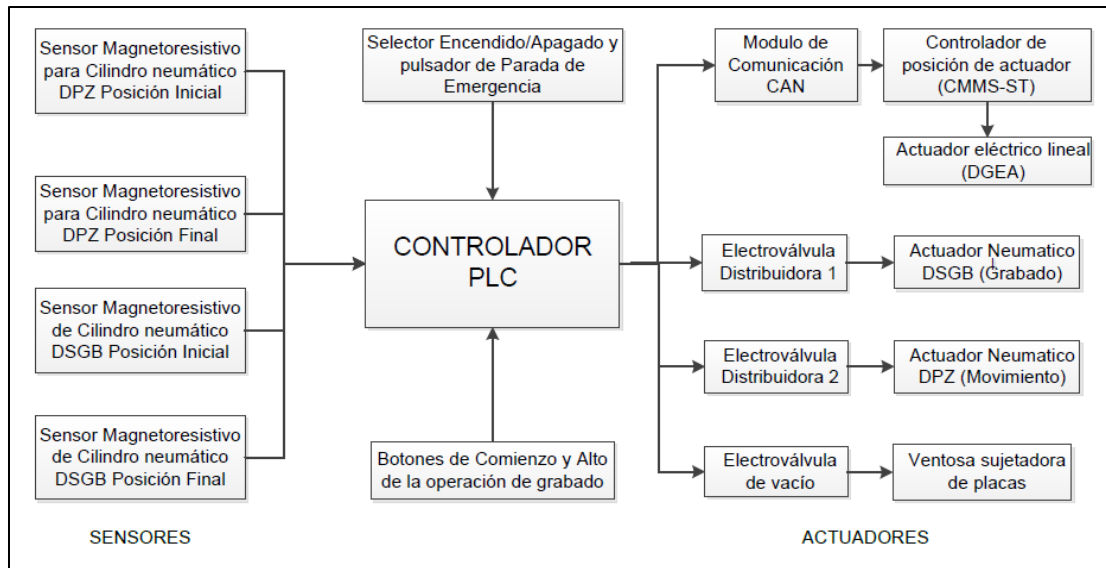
Sensor Magnetoresistivo para Cilindro neumático DPZ Posición Inicial

Sensor Magnetoresistivo para Cilindro neumático DPZ Posición Final

Sensor Magnetoresistivo de Cilindro neumático DSGB Posición Inicial

Sensor Magnetoresistivo de Cilindro neumático DSGB Posición Final

SENSORES

Selector Encendido/Apagado y pulsador de Parada de Emergencia

CONTROLADOR PLC

Botones de Comienzo y Alto de la operación de grabado

Modulo de Comunicación CAN

Controlador de posición de actuador (CMMS-ST)

Actuador eléctrico lineal (DGEA)

Electroválvula Distribuidora 1

Actuador Neumatico DSGB (Grabado)

Electroválvula Distribuidora 2

Actuador Neumatico DPZ (Movimiento)

Electroválvula de vacío

Ventosa sujetadora de placas

ACTUADORES